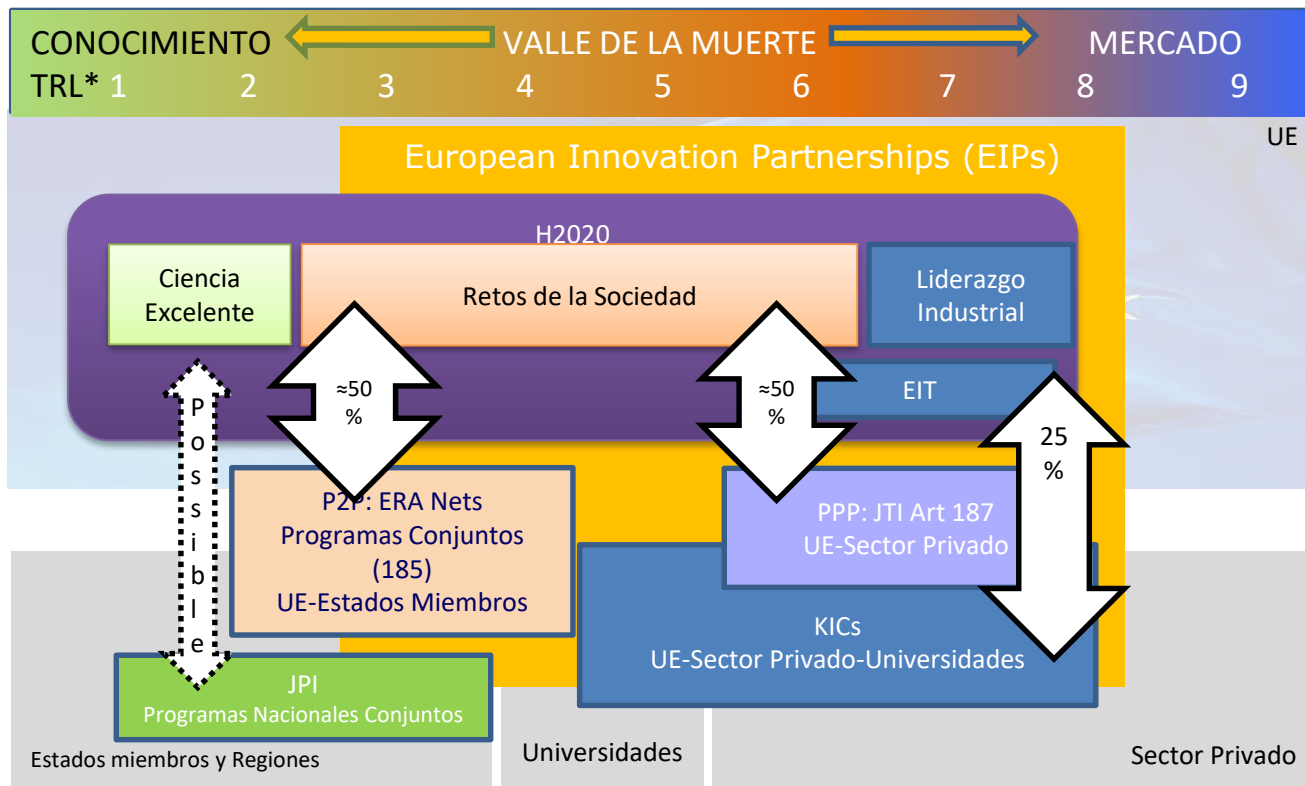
CONOCIMIENTO VALLE DE LA MUERTE MERCADO
TRL* 1 2 3 4 5 6 7 8 9

UE

European Innovation Partnerships (EIPs)

H2020

Ciencia Excelente

Retos de la Sociedad

Liderazgo Industrial

EIT

Possible

≈50 %

≈50 %

25 %

P2P: ERA Nets
Programas Conjuntos
(185)
UE-Estados Miembros

PPP: JTI Art 187
UE-Sector Privado

KICs
UE-Sector Privado-Universidades

JPI
Programas Nacionales Conjuntos

Estados miembros y Regiones

Universidades

Sector Privado